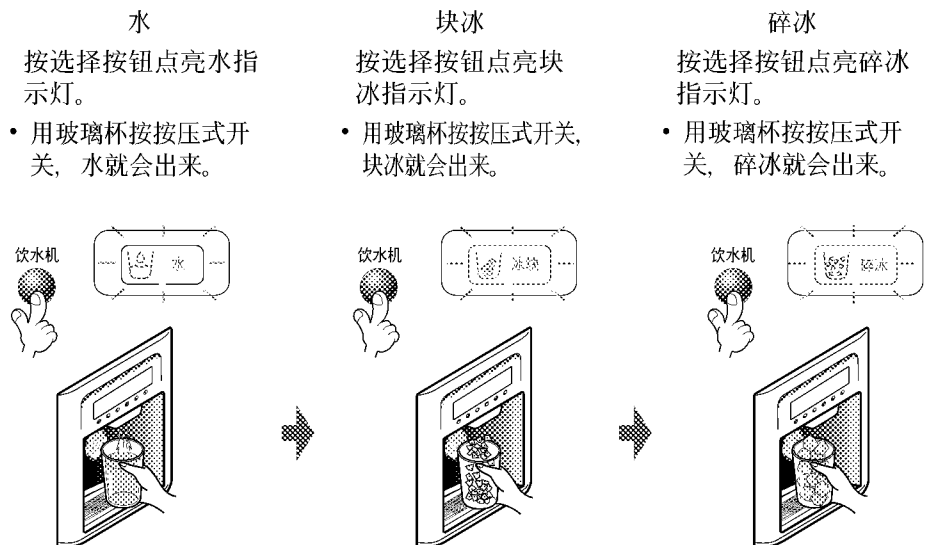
水

按选择按钮点亮水指示灯。

• 用玻璃杯按按压式开关， 水就会出来。

饮水机

水

块冰

按选择按钮点亮块冰指示灯。

• 用玻璃杯按按压式开关, 块冰就会出来。

饮水机

冰块

碎冰

按选择按钮点亮碎冰指示灯。

• 用玻璃杯按按压式开关， 碎冰就会出来。

饮水机

碎冰